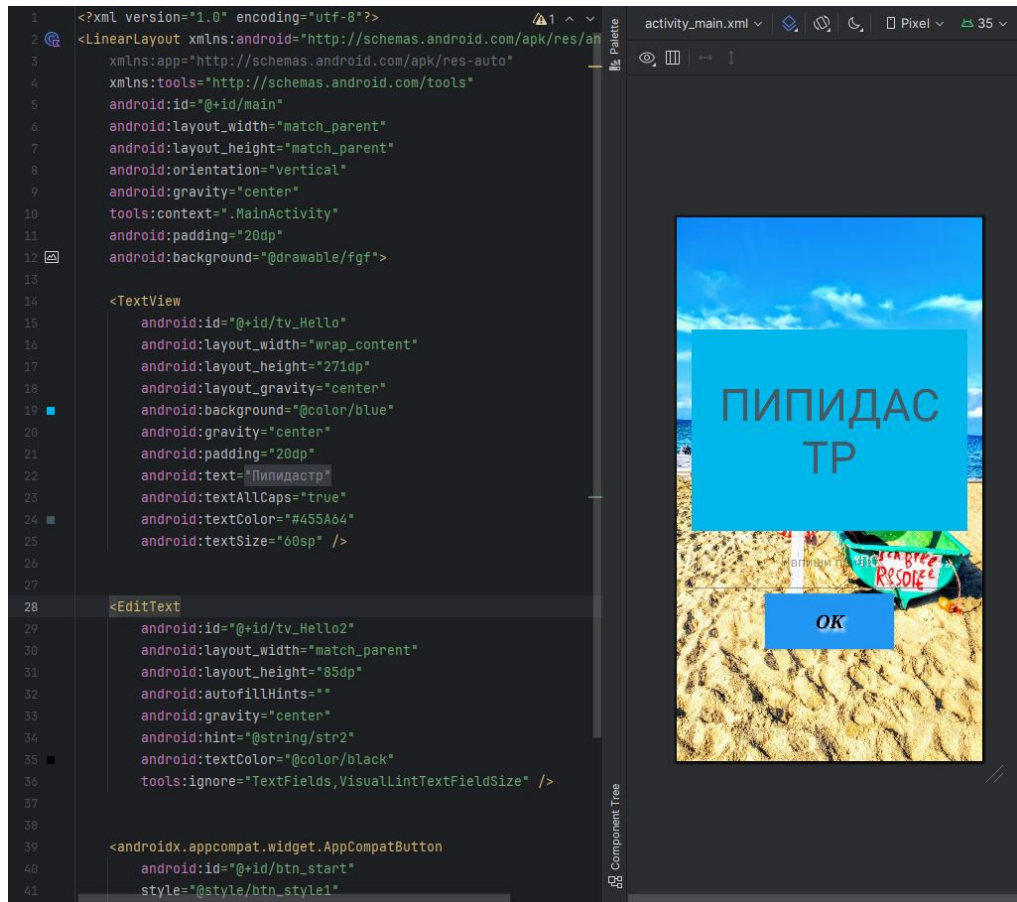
1 <?xml version="1.0" encoding="utf-8"?>
2 <LinearLayout xmlns:android="http://schemas.android.com/apk/res/an
3 xmlns:app="http://schemas.android.com/apk/res-auto"
4 xmlns:tools="http://schemas.android.com/tools"
5 android:id="@+id/main"
6 android:layout_width="match_parent"
7 android:layout_height="match_parent"
8 android:orientation="vertical"
9 android:gravity="center"
10 tools:context=".MainActivity"
11 android:padding="20dp"
12 android:background="@drawable/fgf">
13
14 <TextView
15 android:id="@+id/tv_Hello"
16 android:layout_width="wrap_content"
17 android:layout_height="271dp"
18 android:layout_gravity="center"
19 android:background="@color/blue"
20 android:gravity="center"
21 android:padding="20dp"
22 android:text="Пипидастр"
23 android:textAllCaps="true"
24 android:textColor="#455A64"
25 android:textSize="60sp" />
26
27
28 <EditText
29 android:id="@+id/tv_Hello2"
30 android:layout_width="match_parent"
31 android:layout_height="85dp"
32 android:autofillHints=""
33 android:gravity="center"
34 android:hint="@string/str2"
35 android:textColor="@color/black"
36 tools:ignore="TextFields,VisualLintTextFieldSize" />
37
38
39 <androidx.appcompat.widget.AppCompatButton
40 android:id="@+id/btn_start"
41 style="@style/btn_style1"

⚠1 ^ ˅

Palette

Component Tree

activity_main.xml ˅ Pixel ˅ 35 ˅

ПИПИДАС
ТР

напиши п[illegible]

OK